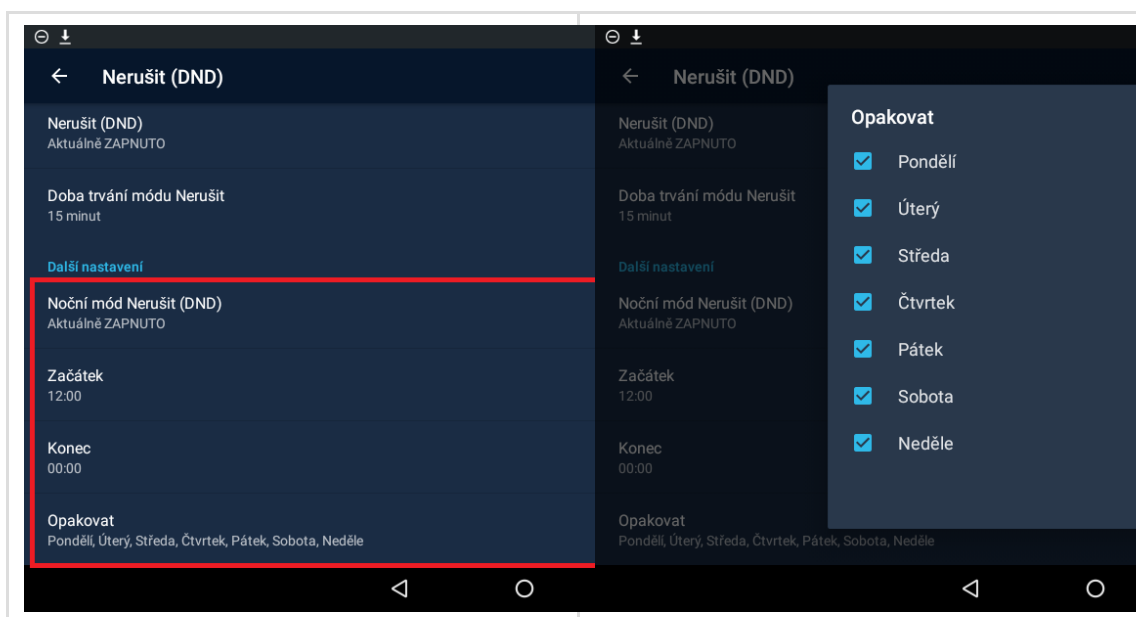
Nerušit (DND)

Nerušit (DND)
Aktuálně ZAPNUTO

Doba trvání módu Nerušit
15 minut

Další nastavení

Noční mód Nerušit (DND)
Aktuálně ZAPNUTO

Začátek
12:00

Konec
00:00

Opakovat
Pondělí, Úterý, Středa, Čtvrtek, Pátek, Sobota, Neděle

Nerušit (DND)

Nerušit (DND)
Aktuálně ZAPNUTO

Doba trvání módu Nerušit
15 minut

Další nastavení

Noční mód Nerušit (DND)
Aktuálně ZAPNUTO

Začátek
12:00

Konec
00:00

Opakovat
Pondělí, Úterý, Středa, Čtvrtek, Pátek, Sobota, Neděle

Opakovat
Pondělí
Úterý
Středa
Čtvrtek
Pátek
Sobota
Neděle